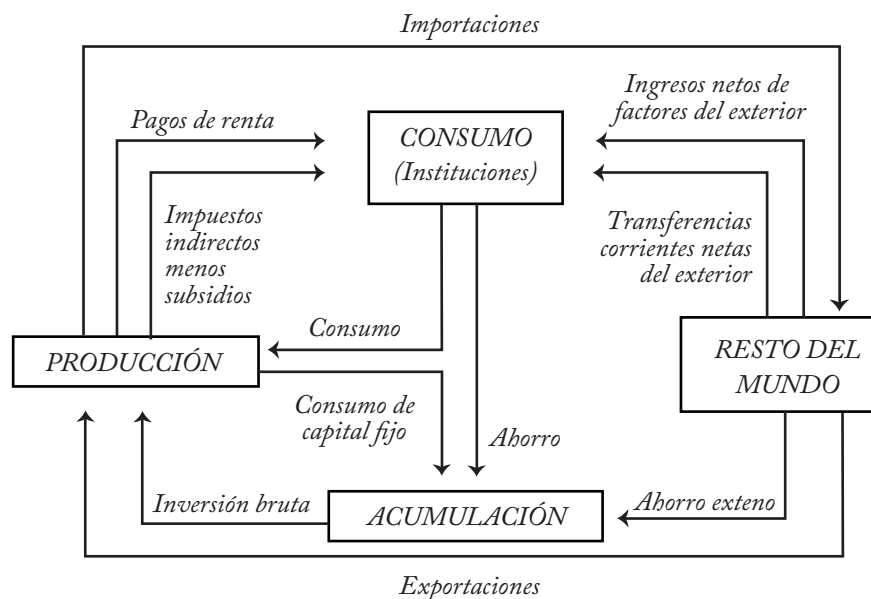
Importaciones

Pagos de renta

CONSUMO
(Instituciones)

Ingresos netos de factores del exterior

Impuestos indirectos menos subsidios

Transferencias corrientes netas del exterior

Consumo

PRODUCCIÓN

RESTO DEL MUNDO

Consumo de capital fijo

Ahorro

Inversión bruta

ACUMULACIÓN

Ahorro exteno

Exportaciones